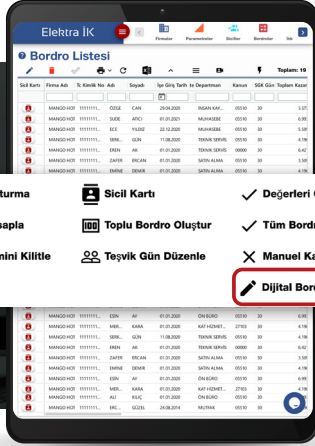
Elektra İK

Firmalar Parametreler Sicil Bordro İzin

Bordro Listesi

Toplam: 19

| Sicil Kartı | Firma Adı | Tc Kimlik No | Adı | Soyadı | İşe Giriş Tarihi | Departman | Kanun | SGK Gün | Toplam Kazanç |
|---|---|---|---|---|---|---|---|---|---|
| | MANGO HOT | 1111111... | ÖZGE | CAN | 29.04.2020 | İNSAN KAY... | 05510 | 30 | 3.37 |
| | MANGO HOT | 1111111... | SUDE | ATICI | 01.01.2021 | MUHASEBE | 05510 | 30 | 6.99 |
| | MANGO HOT | 1111111... | ECE | YILDIZ | 22.12.2020 | MUHASEBE | 05510 | 30 | 5.59 |
| | MANGO HOT | 1111111... | SERK... | GÜN | 11.06.2020 | TEKNİK SERVİS | 05510 | 30 | 4.19 |
| | MANGO HOT | 1111111... | EREN | AK | 01.01.2021 | TEKNİK SERVİS | 00000 | 30 | 6.42 |
| | MANGO HOT | 1111111... | ZAFER | ERCAN | 01.01.2020 | SATIN ALMA | 05510 | 30 | 4.19 |
| | MANGO HOT | 1111111... | EMINE | DEMIR | 01.01.2021 | SATIN ALMA | 05510 | 30 | |

turma
sapla
mini Kilitle

Sicil Kartı
Toplu Bordro Oluştur
Teşvik Gün Düzenle

Değerleri
Tüm Bord
Manuel Ka
Dijital Bor

| | MANGO HOT | 1111111... | ESIN | AY | 01.01.2020 | ÖN BÜRO | 05510 | 30 | 6.99 |
|---|---|---|---|---|---|---|---|---|---|
| | MANGO HOT | 1111111... | MER... | KARA | 01.01.2020 | KAT HİZMET... | 27103 | 30 | 6.99 |
| | MANGO HOT | 1111111... | SERK... | GÜN | 11.06.2020 | TEKNİK SERVİS | 05510 | 30 | 4.19 |
| | MANGO HOT | 1111111... | EREN | AK | 01.01.2021 | TEKNİK SERVİS | 00000 | 30 | 6.42 |
| | MANGO HOT | 1111111... | ZAFER | ERCAN | 01.01.2020 | SATIN ALMA | 05510 | 30 | 4.19 |
| | MANGO HOT | 1111111... | EMINE | DEMIR | 01.01.2021 | SATIN ALMA | 05510 | 30 | 4.19 |
| | MANGO HOT | 1111111... | ESIN | AY | 01.01.2020 | ÖN BÜRO | 05510 | 30 | 4.19 |
| | MANGO HOT | 1111111... | MER... | KARA | 01.01.2020 | KAT HİZMET... | 27103 | 30 | 4.19 |
| | MANGO HOT | 1111111... | ALİ | KILIÇ | 01.01.2020 | ÖN BÜRO | 05510 | 30 | 4.19 |
| | MANGO HOT | 1111111... | ERC... | GÜZEL | 24.08.2014 | MUTFAK | 05510 | 30 | |